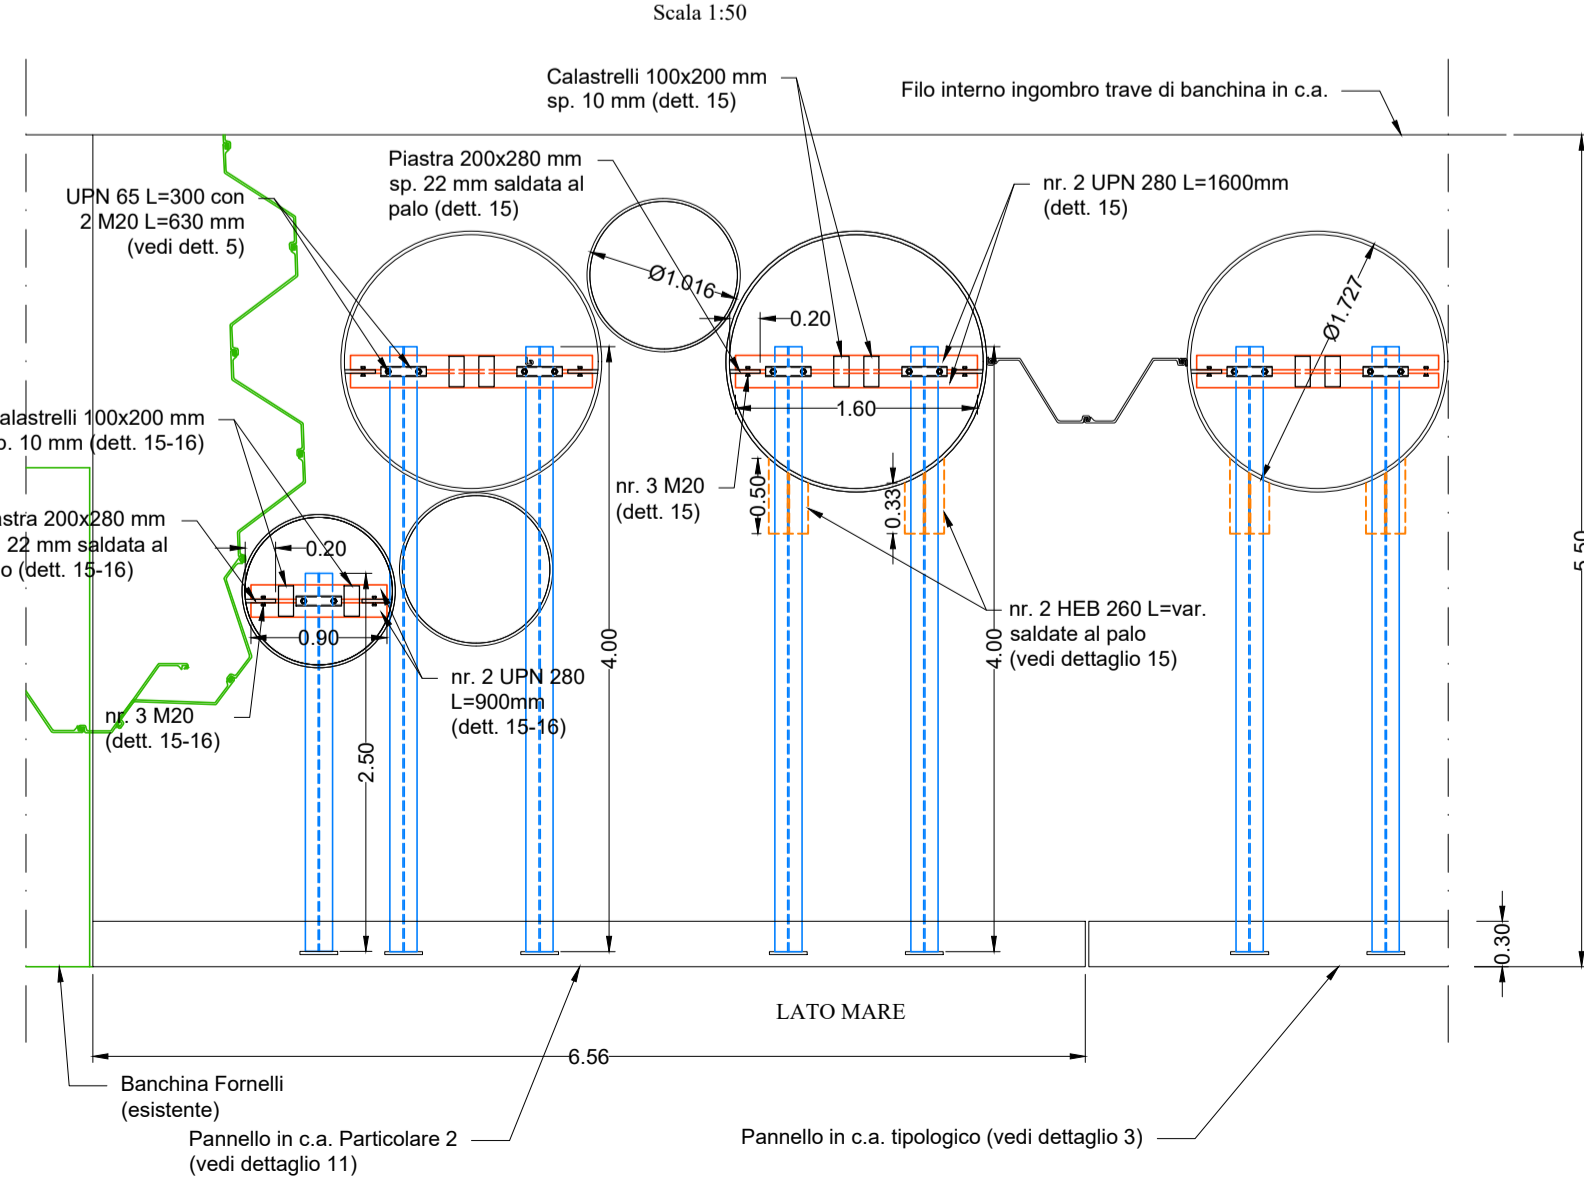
Scala 1:50

Calastrelli 100x200 mm
sp. 10 mm (dett. 15)

Filo interno ingombro trave di banchina in c.a.

Piastra 200x280 mm
sp. 22 mm saldata al
palo (dett. 15)

nr. 2 UPN 280 L=1600mm
(dett. 15)

UPN 65 L=300 con
2 M20 L=630 mm
(vedi dett. 5)

Ø1.016

Ø1.727

0.20

1.60

alastrelli 100x200 mm
. 10 mm (dett. 15-16)

nr. 3 M20
(dett. 15)

0.50

0.33

astra 200x280 mm
22 mm saldata al
o (dett. 15-16)

0.20

0.90

nr. 2 HEB 260 L=var.
saldate al palo
(vedi dettaglio 15)

4.00

4.00

5.50

nr. 2 UPN 280
L=900mm
(dett. 15-16)

nr. 3 M20
(dett. 15-16)

2.50

0.30

LATO MARE

6.56

Banchina Fornelli
(esistente)

Pannello in c.a. Particolare 2
(vedi dettaglio 11)

Pannello in c.a. tipologico (vedi dettaglio 3)